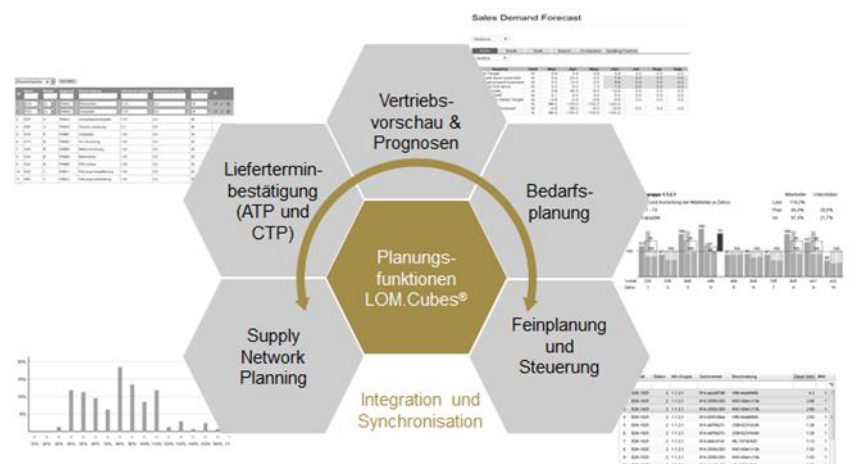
Sales Demand Forecast

Vertriebsvorschau & Prognosen

Liefertermin-bestätigung (ATP und CTP)

Bedarfs-planung

Planungs-funktionen LOM.Cubes®

Supply Network Planning

Feinplanung und Steuerung

Integration und Synchronisation